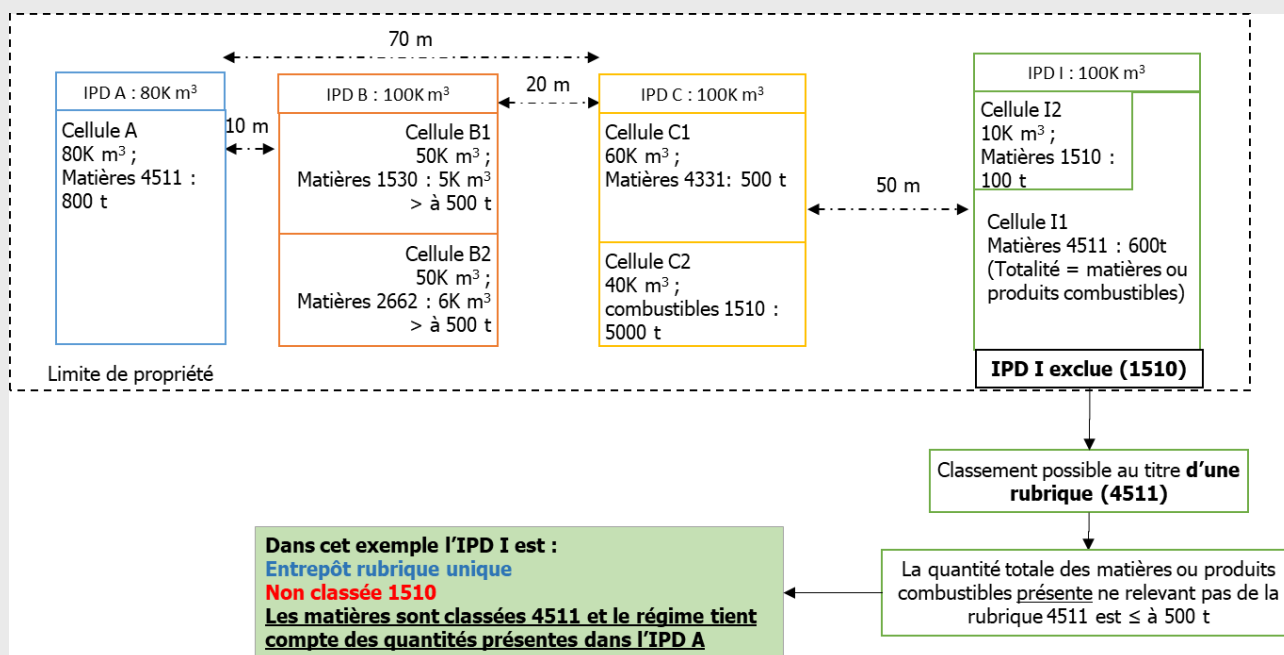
70 m

IPD A : 80K m³

Cellule A
80K m³ ;
Matières 4511 :
800 t

10 m

IPD B : 100K m³

Cellule B1
50K m³ ;
Matières 1530 : 5K m³
> à 500 t

Cellule B2
50K m³ ;
Matières 2662 : 6K m³
> à 500 t

20 m

IPD C : 100K m³

Cellule C1
60K m³ ;
Matières 4331: 500 t

Cellule C2
40K m³ ;
combustibles 1510 :
5000 t

50 m

IPD I : 100K m³

Cellule I2
10K m³ ;
Matières 1510 :
100 t

Cellule I1
Matières 4511 : 600t
(Totalité = matières ou produits combustibles)

IPD I exclue (1510)

Limite de propriété

Classement possible au titre d'une rubrique (4511)

La quantité totale des matières ou produits combustibles présente ne relevant pas de la rubrique 4511 est ≤ à 500 t

Dans cet exemple l'IPD I est :
Entrepôt rubrique unique
Non classée 1510
Les matières sont classées 4511 et le régime tient compte des quantités présentes dans l'IPD A